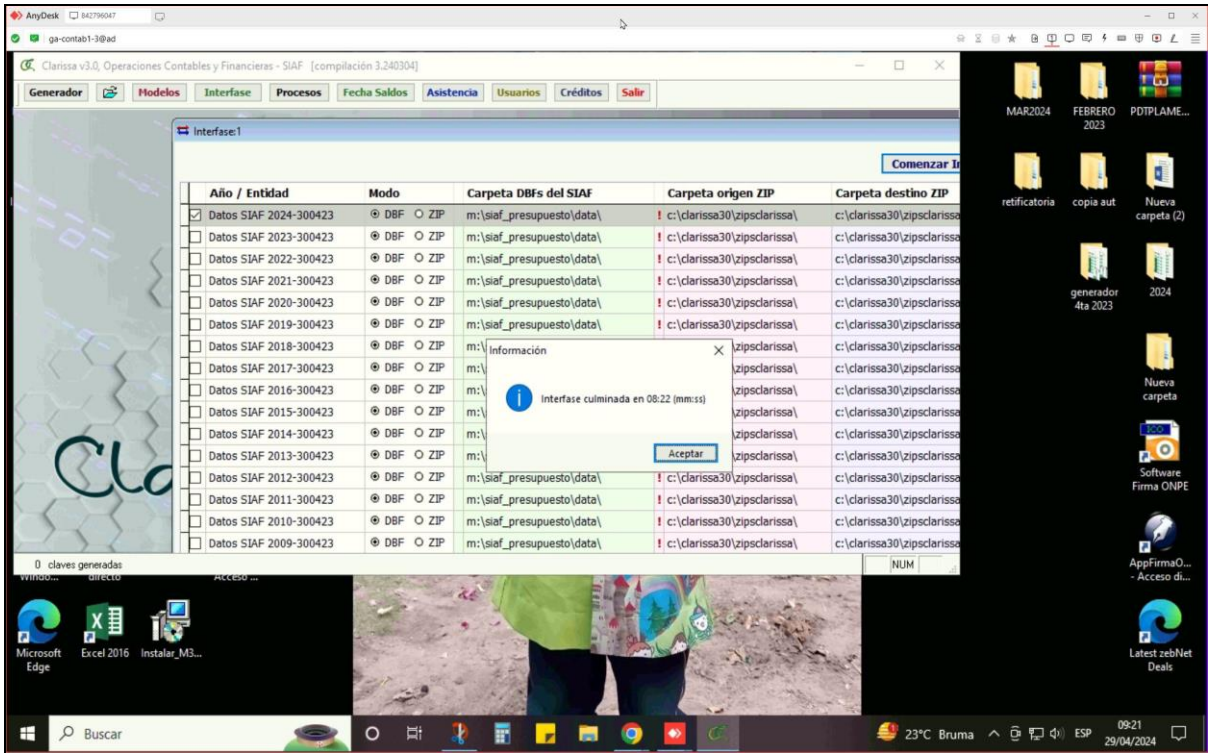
AnyDesk 842796047
ga-contab1-3@ad

Clarissa v3.0, Operaciones Contables y Financieras - SIAF [compilación 3.240304]

Generador | Modelos | Interfase | Procesos | Fecha Saldos | Asistencia | Usuarios | Créditos | Salir

Interfase:1

Comenzar In

| Año / Entidad | Modo | Carpeta DBFs del SIAF | Carpeta origen ZIP | Carpeta destino ZIP |
|---|---|---|---|---|
| Datos SIAF 2024-300423 | DBF ZIP | m:\siaf_presupuesto\data\ | ! c:\clarissa30\zipsclarissa\ | c:\clarissa30\zipsclarissa |
| Datos SIAF 2023-300423 | DBF ZIP | m:\siaf_presupuesto\data\ | ! c:\clarissa30\zipsclarissa\ | c:\clarissa30\zipsclarissa |
| Datos SIAF 2022-300423 | DBF ZIP | m:\siaf_presupuesto\data\ | ! c:\clarissa30\zipsclarissa\ | c:\clarissa30\zipsclarissa |
| Datos SIAF 2021-300423 | DBF ZIP | m:\siaf_presupuesto\data\ | ! c:\clarissa30\zipsclarissa\ | c:\clarissa30\zipsclarissa |
| Datos SIAF 2020-300423 | DBF ZIP | m:\siaf_presupuesto\data\ | ! c:\clarissa30\zipsclarissa\ | c:\clarissa30\zipsclarissa |
| Datos SIAF 2019-300423 | DBF ZIP | m:\siaf_presupuesto\data\ | ! c:\clarissa30\zipsclarissa\ | c:\clarissa30\zipsclarissa |
| Datos SIAF 2018-300423 | DBF ZIP | m:\ | zipsclarissa\ | c:\clarissa30\zipsclarissa |
| Datos SIAF 2017-300423 | DBF ZIP | m:\ | zipsclarissa\ | c:\clarissa30\zipsclarissa |
| Datos SIAF 2016-300423 | DBF ZIP | m:\ | zipsclarissa\ | c:\clarissa30\zipsclarissa |
| Datos SIAF 2015-300423 | DBF ZIP | m:\ | zipsclarissa\ | c:\clarissa30\zipsclarissa |
| Datos SIAF 2014-300423 | DBF ZIP | m:\ | zipsclarissa\ | c:\clarissa30\zipsclarissa |
| Datos SIAF 2013-300423 | DBF ZIP | m:\ | zipsclarissa\ | c:\clarissa30\zipsclarissa |
| Datos SIAF 2012-300423 | DBF ZIP | m:\siaf_presupuesto\data\ | ! c:\clarissa30\zipsclarissa\ | c:\clarissa30\zipsclarissa |
| Datos SIAF 2011-300423 | DBF ZIP | m:\siaf_presupuesto\data\ | ! c:\clarissa30\zipsclarissa\ | c:\clarissa30\zipsclarissa |
| Datos SIAF 2010-300423 | DBF ZIP | m:\siaf_presupuesto\data\ | ! c:\clarissa30\zipsclarissa\ | c:\clarissa30\zipsclarissa |
| Datos SIAF 2009-300423 | DBF ZIP | m:\siaf_presupuesto\data\ | ! c:\clarissa30\zipsclarissa\ | c:\clarissa30\zipsclarissa |

Información
Interfase culminada en 08:22 (mm:ss)
Aceptar

0 claves generadas
NUM

Cla

MAR2024
FEBRERO 2023
PDTPLAME...
retificatoria
copia aut
Nueva carpeta (2)
generador 4ta 2023
2024
Nueva carpeta
Software Firma ONPE
AppFirmaO... - Acceso di...
Latest zebNet Deals
Windo... directo
Acceso ...
Microsoft Edge
Excel 2016
Instalar_M3...

Buscar
23°C Bruma ESP
09:21
29/04/2024